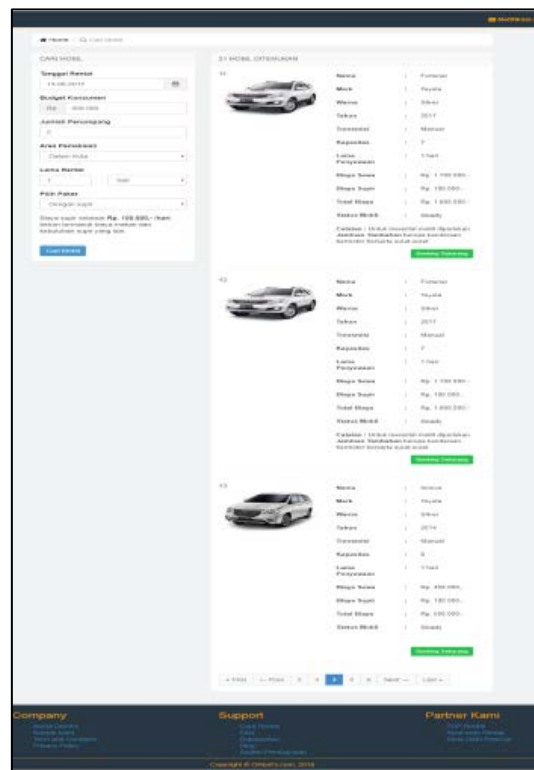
Home / Cari Mobil

CARI MOBIL

Tanggal Rental

Budget Konsumen

Rp

Jumlah Penumpang

Area Pemakaian

Dalam Kota

Lama Rental

Pilih Paket

Dengan supir

Biaya supir sebesar Rp. 100.000,- /hari belum termasuk biaya makan dan kebutuhan supir yang lain.

Cari Mobil

21 MOBIL DITEMUKAN

Nama : Fortuner
Merk : Toyota
Warna : Silver
Tahun : 2017
Transmisi : Manual
Kapasitas : 7
Lama Penyewaan : 1 hari
Biaya Sewa : Rp. 1.150.000,-
Biaya Supir : Rp. 150.000,-
Total Biaya : Rp. 1.650.000,-
Status Mobil : Ready

Catatan : Untuk mencarter mobil diperlukan Jaminan. Tambahan berupa kendaraan bermotor bersurat-surat lengkap.

Booking Sekarang

Nama : Fortuner
Merk : Toyota
Warna : Silver
Tahun : 2017
Transmisi : Manual
Kapasitas : 7
Lama Penyewaan : 1 hari
Biaya Sewa : Rp. 1.150.000,-
Biaya Supir : Rp. 150.000,-
Total Biaya : Rp. 1.650.000,-
Status Mobil : Ready

Catatan : Untuk mencarter mobil diperlukan Jaminan. Tambahan berupa kendaraan bermotor bersurat-surat lengkap.

Booking Sekarang

Nama : Innova
Merk : Toyota
Warna : Silver
Tahun : 2014
Transmisi : Manual
Kapasitas : 8
Lama Penyewaan : 1 hari
Biaya Sewa : Rp. 450.000,-
Biaya Supir : Rp. 150.000,-
Total Biaya : Rp. 600.000,-
Status Mobil : Ready

Booking Sekarang

« First ‹ Prev 3 4 5 6 Next › Last »

Company

Support

Partner Kami

Copyright © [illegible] 2018